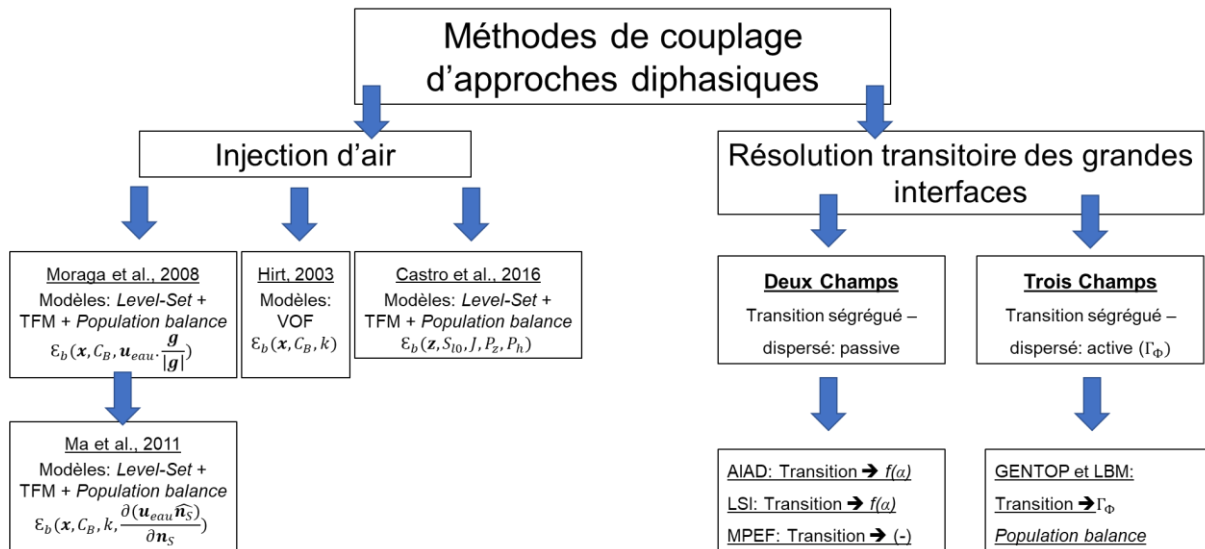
Méthodes de couplage d'approches diphasiques

Injection d'air

Résolution transitoire des grandes interfaces

Moraga et al., 2008
Modèles: *Level-Set* + TFM + *Population balance*
$\mathcal{E}_b(\boldsymbol{x}, C_B, \boldsymbol{u}_{eau} \cdot \frac{\boldsymbol{g}}{|\boldsymbol{g}|})$

Hirt, 2003
Modèles: VOF
$\mathcal{E}_b(\boldsymbol{x}, C_B, k)$

Castro et al., 2016
Modèles: *Level-Set* + TFM + *Population balance*
$\mathcal{E}_b(\boldsymbol{z}, S_{l0}, J, P_z, P_h)$

Ma et al., 2011
Modèles: *Level-Set* + TFM + *Population balance*
$\mathcal{E}_b(\boldsymbol{x}, C_B, k, \frac{\partial(\boldsymbol{u}_{eau}\widehat{\boldsymbol{n}_S})}{\partial \boldsymbol{n}_S})$

Deux Champs
Transition ségrégué – dispersé: passive

Trois Champs
Transition ségrégué – dispersé: active ($\Gamma_\Phi$)

AIAD: Transition → *f(α)*
LSI: Transition → *f(α)*
MPEF: Transition → (-)

GENTOP et LBM:
Transition → $\Gamma_\Phi$
*Population balance*